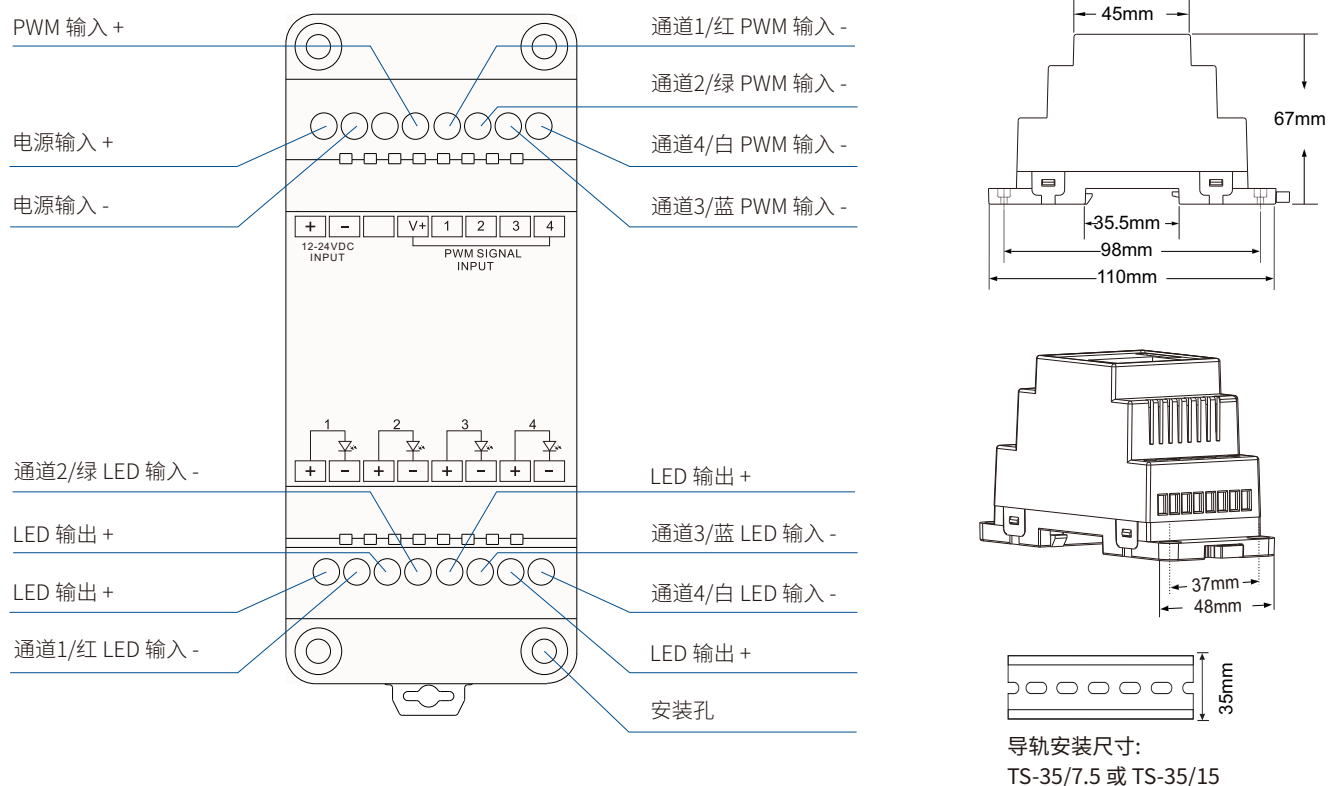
PWM 输入 +

通道1/红 PWM 输入 -

通道2/绿 PWM 输入 -

电源输入 +

通道4/白 PWM 输入 -

电源输入 -

通道3/蓝 PWM 输入 -

+ – V+ 1 2 3 4

12-24VDC INPUT

PWM SIGNAL INPUT

1 2 3 4

+ – + – + – + –

通道2/绿 LED 输入 -

LED 输出 +

LED 输出 +

通道3/蓝 LED 输入 -

LED 输出 +

通道4/白 LED 输入 -

通道1/红 LED 输入 -

LED 输出 +

安装孔

45mm

67mm

35.5mm

98mm

110mm

37mm

48mm

35mm

导轨安装尺寸:
TS-35/7.5 或 TS-35/15